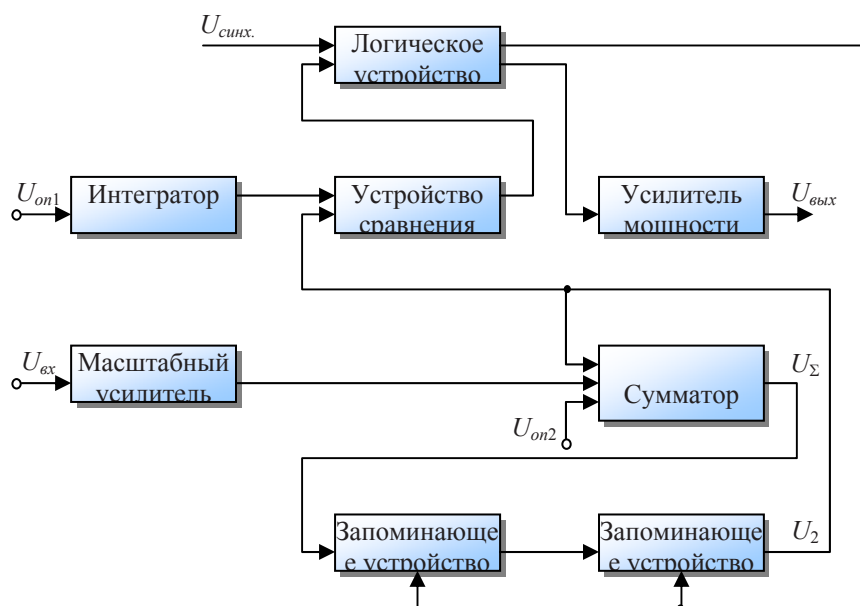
$U_{синх.}$

Логическое устройство

$U_{оп1}$

Интегратор

Устройство сравнения

Усилитель мощности

$U_{вых}$

$U_{вх}$

Масштабный усилитель

Сумматор

$U_{\Sigma}$

$U_{оп2}$

Запоминающе е устройство

Запоминающе е устройство

$U_2$